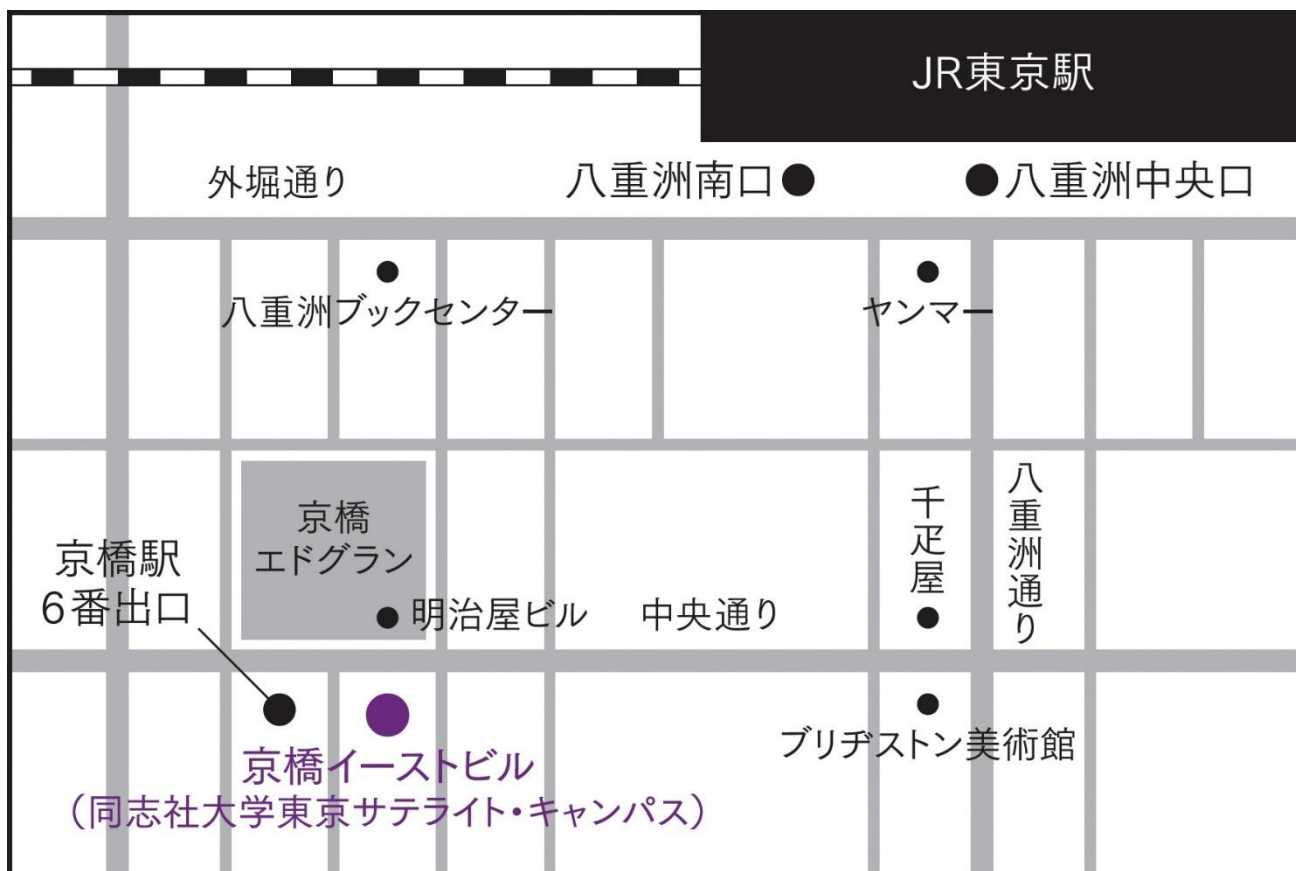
JR東京駅

外堀通り

八重洲南口

八重洲中央口

八重洲ブックセンター

ヤンマー

京橋
エドグラン

京橋駅
6番出口

明治屋ビル

中央通り

千疋屋

八重洲通り

ブリヂストン美術館

京橋イーストビル
（同志社大学東京サテライト・キャンパス）